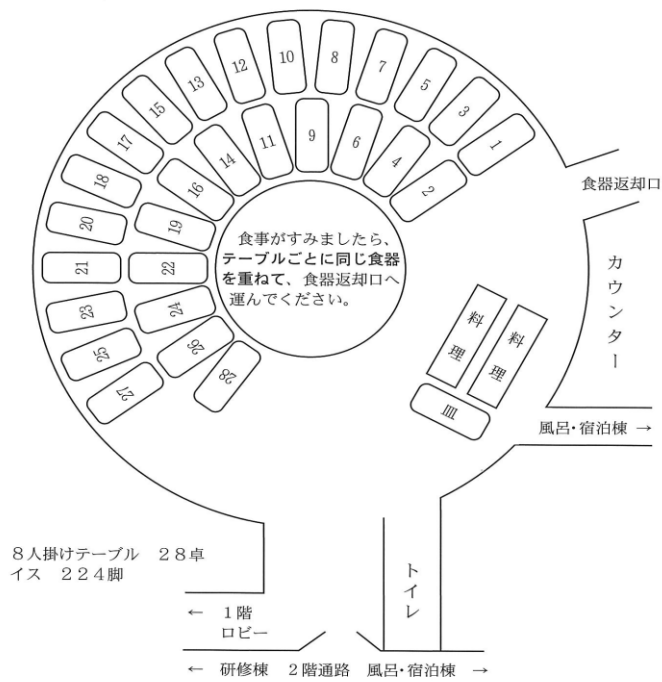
10
8
12
7
13
5
15
3
17
1
9
11
6
14
4
18
16
2
食器返却口
20
19
食事がすみましたら、テーブルごとに同じ食器を重ねて、食器返却口へ運んでください。
21
22
カウンター
23
24
料理
料理
25
26
27
28
皿
風呂･宿泊棟 →
8人掛けテーブル 28卓
イス 224脚
トイレ
← 1階
ロビー
← 研修棟 2階通路 風呂･宿泊棟 →